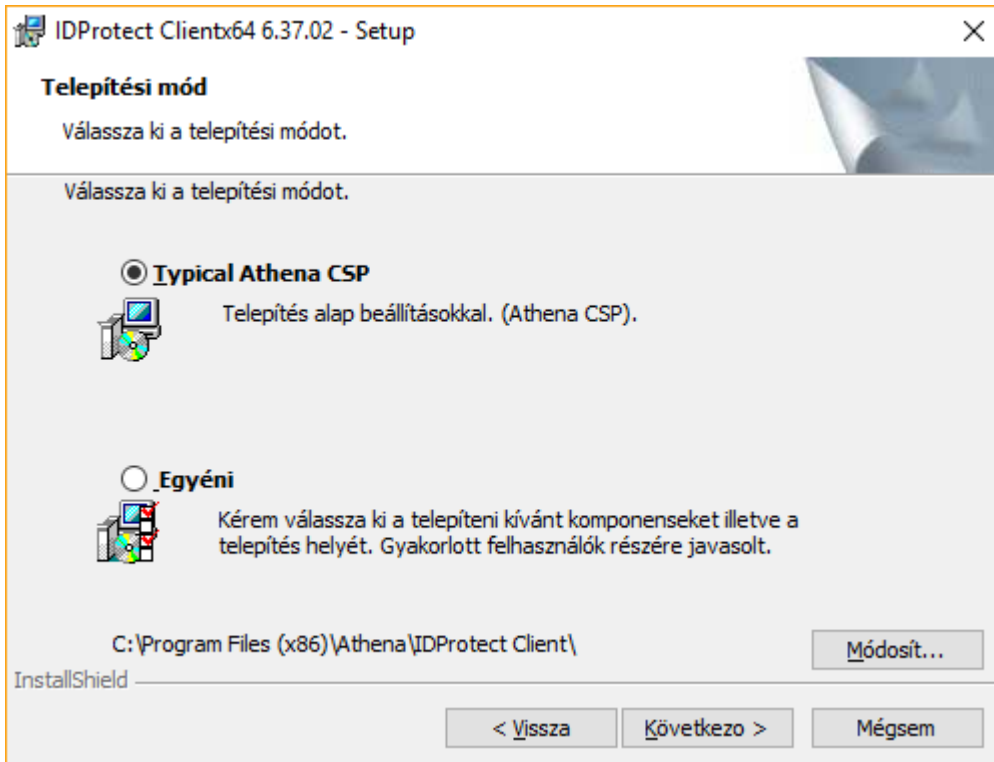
IDProtect Clientx64 6.37.02 - Setup

×

Telepítési mód

Válassza ki a telepítési módot.

Válassza ki a telepítési módot.

Typical Athena CSP

Telepítés alap beállításokkal. (Athena CSP).

Egyéni

Kérem válassza ki a telepíteni kívánt komponenseket illetve a telepítés helyét. Gyakorlott felhasználók részére javasolt.

C:\Program Files (x86)\Athena\IDProtect Client\

Módosít...

InstallShield

< Vissza

Következo >

Mégsem